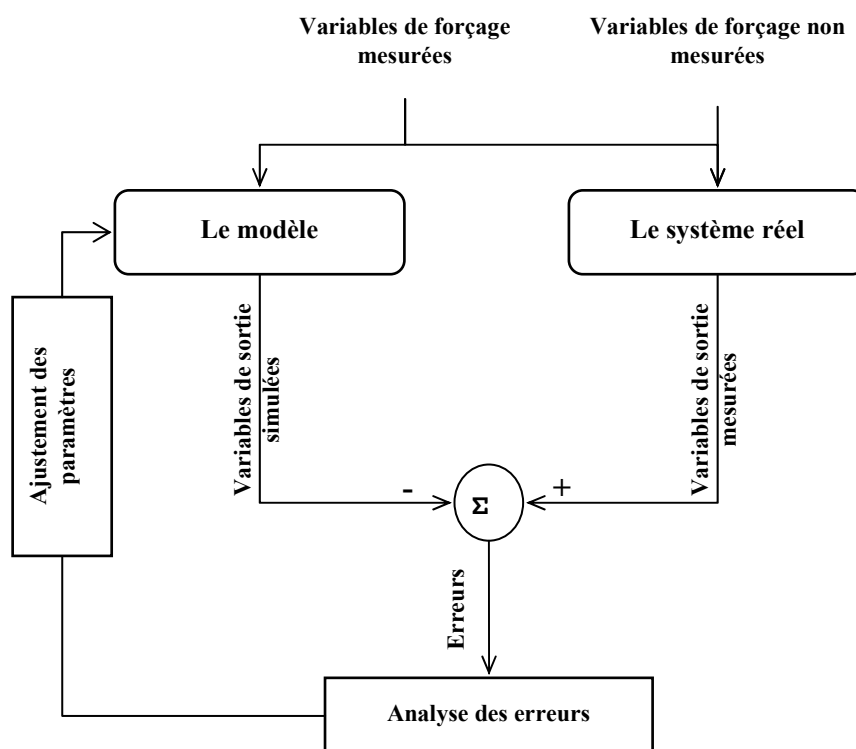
Variables de forçage mesurées

Variables de forçage non mesurées

Le modèle

Le système réel

Ajustement des paramètres

Variables de sortie simulées

Variables de sortie mesurées

-

+

$\Sigma$

Erreurs

Analyse des erreurs